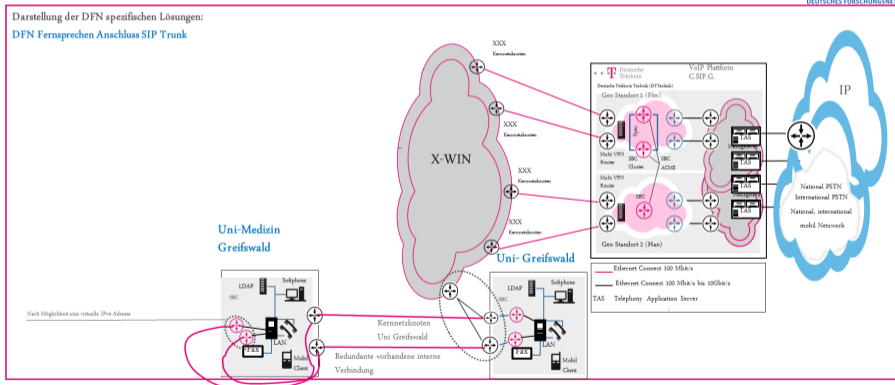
DEUTSCHES FORSCHUNGS

Darstellung der DFN spezifischen Lösungen:

DFN Fernsprechen Anschluss SIP Trunk

XXX
Kernnetzknoten

XXX
Kernnetzknoten

XXX
Kernnetzknoten

XXX
Kernnetzknoten

X-WIN

Deutsche Telekom

VoIP Plattform
C.SIP.G.

Deutsche Telekom Technik (DTTechnik)

Geo Standort 1 (Ffm)

Multi VPN Router

SBC Cluster

SBC ACME

Multi VPN Router

SBC

Geo Standort 2 (Han)

TAS

TAS

TAS

TAS

IP

National PSTN
International PSTN
National, international mobil Netzwork

Ethernet Connect 100 Mbit/s

Ethernet Connect 100 Mbit/s bis 10Gbit/s

TAS Telephony Application Server

Uni-Medizin
Greifswald

Uni- Greifswald

LDAP

Softphone

SBC

LAN

Fax

Mobil Client

Nach Möglichkeit eine virtuelle IPv4 Adresse

Kernnetzknoten
Uni Greifswald

Redundante vorhandene interne Verbindung

LDAP

Softphone

SBC

LAN

Fax

Mobil Client